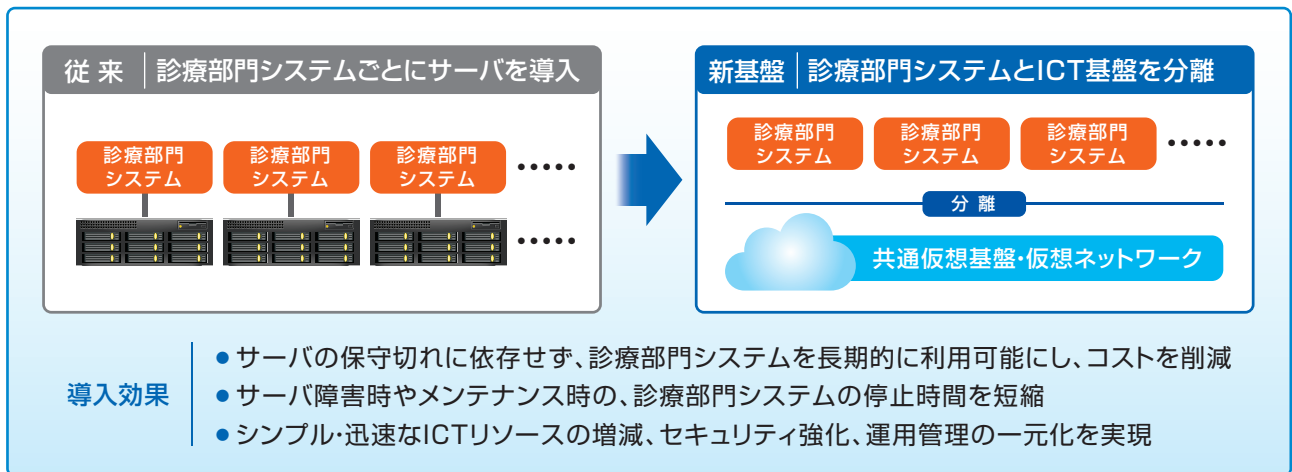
従 来　診療部門システムごとにサーバを導入

診療部門システム　診療部門システム　診療部門システム　……

……

新基盤　診療部門システムとICT基盤を分離

診療部門システム　診療部門システム　診療部門システム　……

分 離

共通仮想基盤・仮想ネットワーク

導入効果

● サーバの保守切れに依存せず、診療部門システムを長期的に利用可能にし、コストを削減
● サーバ障害時やメンテナンス時の、診療部門システムの停止時間を短縮
● シンプル・迅速なICTリソースの増減、セキュリティ強化、運用管理の一元化を実現